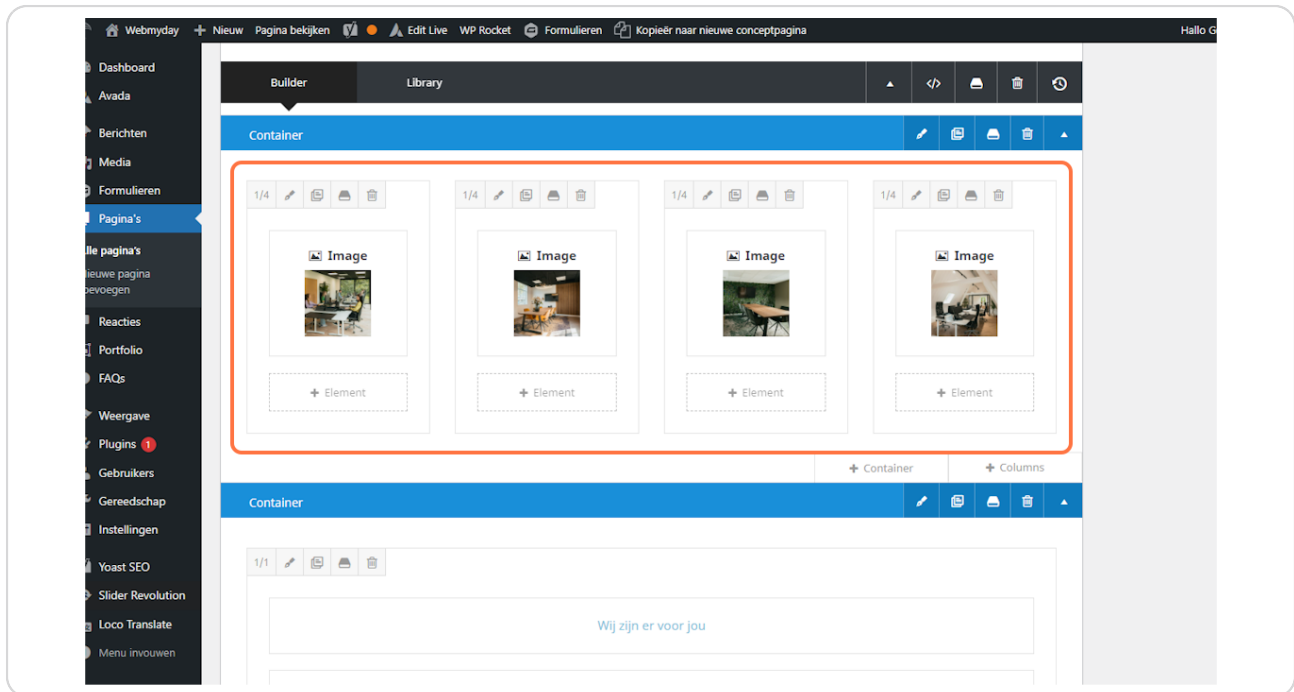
Webmyday + Nieuw Pagina bekijken Edit Live WP Rocket Formulieren Kopieër naar nieuwe conceptpagina Hallo G

Dashboard
Avada
Berichten
Media
Formulieren
Pagina's
lle pagina's
lieuwe pagina
oevoegen
Reacties
Portfolio
FAQs
Weergave
Plugins 1
Gebruikers
Gereedschap
Instellingen
Yoast SEO
Slider Revolution
Loco Translate
Menu invouwen

Builder
Library

Container

1/4
Image
+ Element

1/4
Image
+ Element

1/4
Image
+ Element

1/4
Image
+ Element

+ Container
+ Columns

Container

1/1

Wij zijn er voor jou